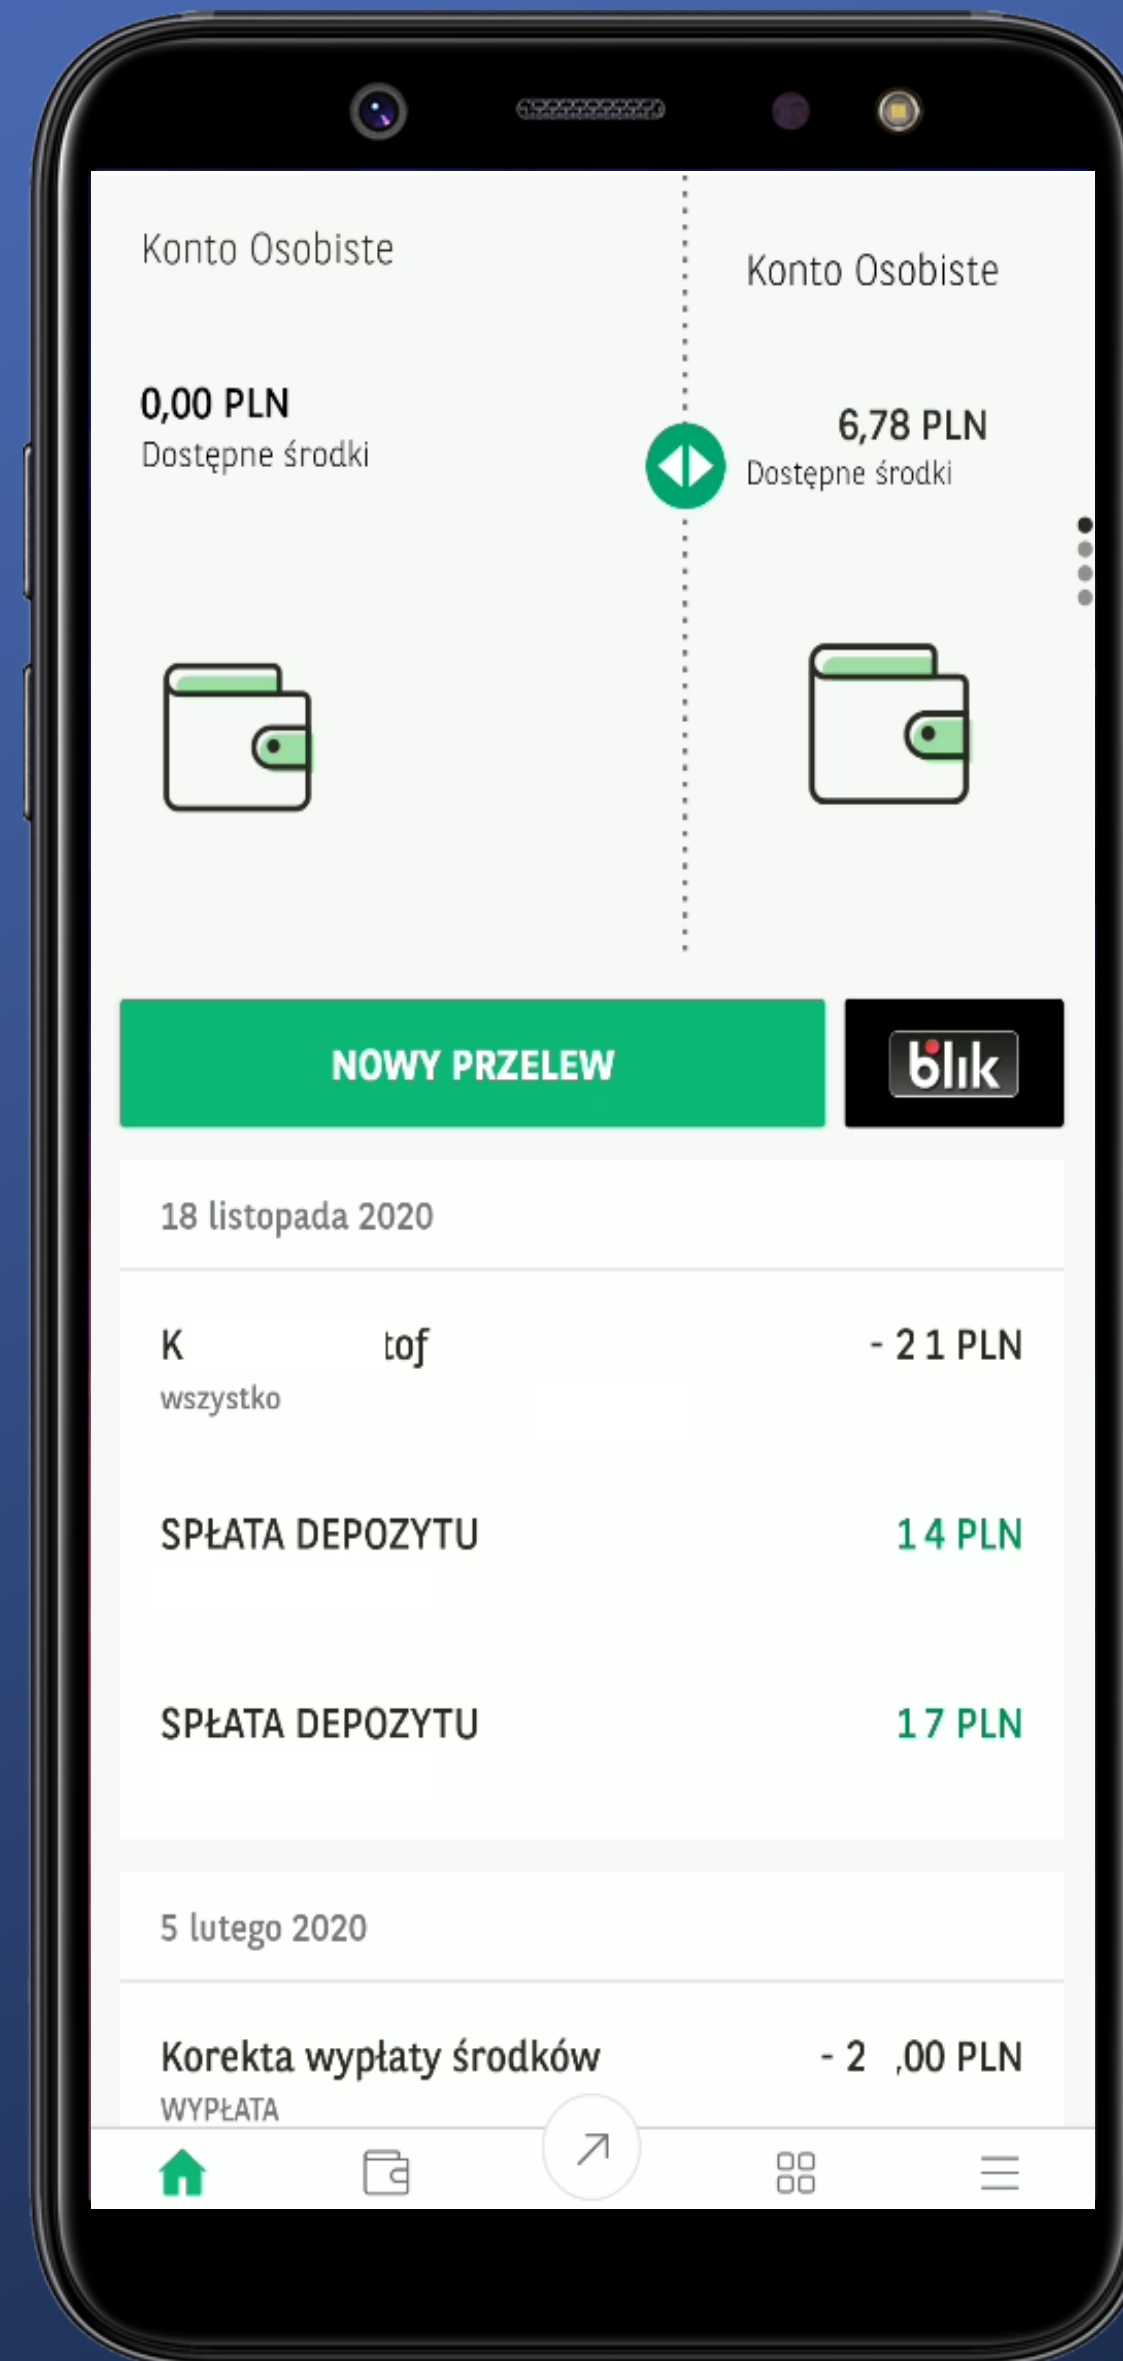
Konto Osobiste

0,00 PLN
Dostępne środki

Konto Osobiste

6,78 PLN
Dostępne środki

NOWY PRZELEW

blik

18 listopada 2020

K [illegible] tof
wszystko
- 2 1 PLN

SPŁATA DEPOZYTU
1 4 PLN

SPŁATA DEPOZYTU
1 7 PLN

5 lutego 2020

Korekta wypłaty środków
WYPŁATA
- 2 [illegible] ,00 PLN